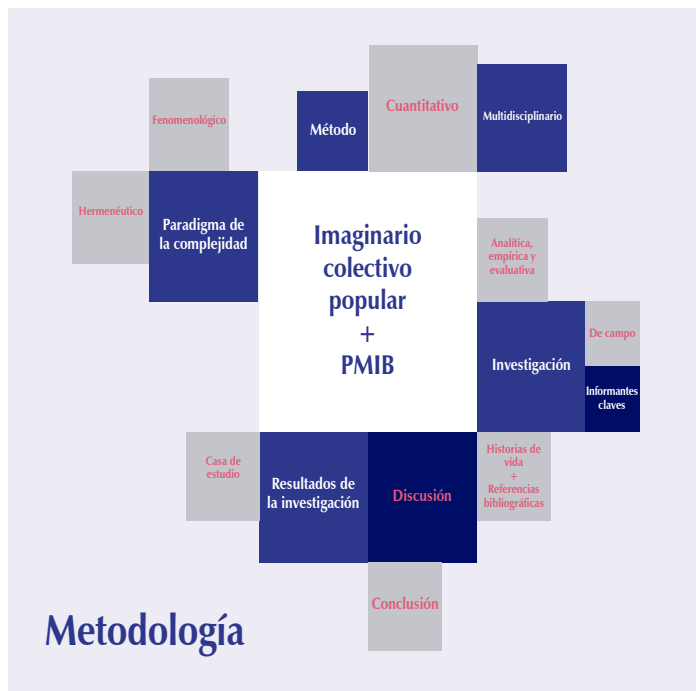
Cuantitativo

Fenomenológico

Método

Multidisciplinario

Hermenéutico

Paradigma de la complejidad

Imaginario colectivo popular + PMIB

Analítica, empírica y evaluativa

De campo

Investigación

Informantes claves

Casa de estudio

Resultados de la investigación

Discusión

Historias de vida + Referencias bibliográficas

Conclusión

Metodología